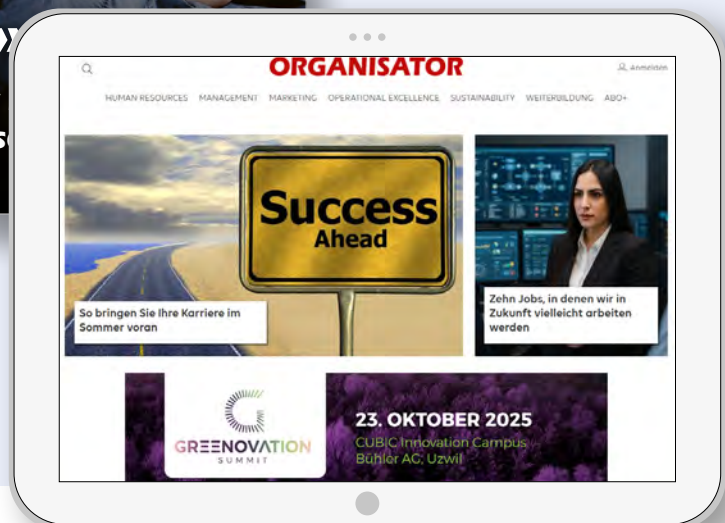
ORGANISATOR

Anmelden

HUMAN RESOURCES MANAGEMENT MARKETING OPERATIONAL EXCELLENCE SUSTAINABILITY WEITERBILDUNG ABO+

Success Ahead

So bringen Sie Ihre Karriere im Sommer voran

Zehn Jobs, in denen wir in Zukunft vielleicht arbeiten werden

GREENOVATION SUMMIT

23. OKTOBER 2025

CUBIC Innovation Campus Bühler AG, Uzwil